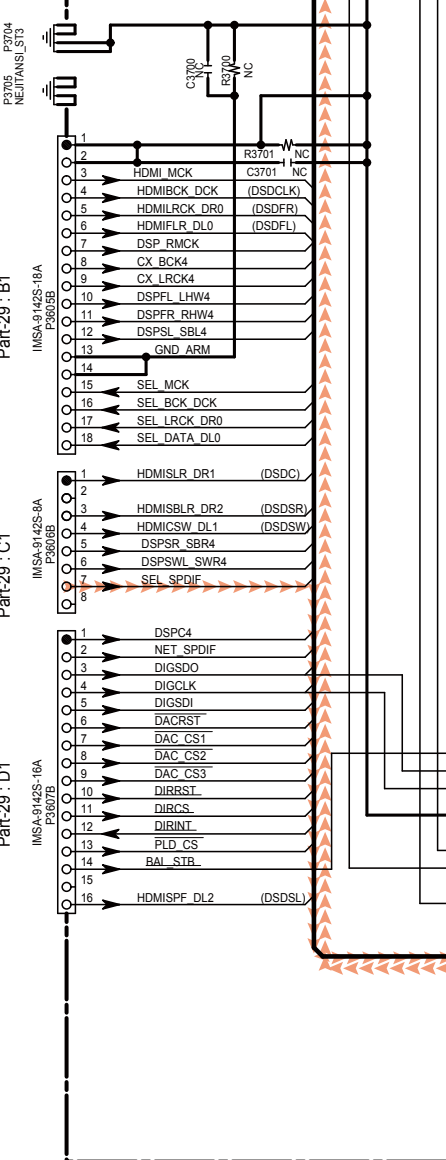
P3705
NEJITANSI_ST3
P3704

C3700
NC
R3700
NC

Part-29 : B1
IMSA-9142S-18A
P3605B

1
2 R3701 NC
3 HDMI_MCK C3701 NC
4 HDMIBCK_DCK (DSDCLK)
5 HDMILRCK_DR0 (DSDFR)
6 HDMIFLR_DL0 (DSDFL)
7 DSP_RMCK
8 CX_BCK4
9 CX_LRCK4
10 DSPFL_LHW4
11 DSPFR_RHW4
12 DSPSL_SBL4
13 GND_ARM
14
15 SEL_MCK
16 SEL_BCK_DCK
17 SEL_LRCK_DR0
18 SEL_DATA_DL0

Part-29 : C1
IMSA-9142S-8A
P3606B

1 HDMISLR_DR1 (DSDC)
2
3 HDMISBLR_DR2 (DSDSR)
4 HDMICSW_DL1 (DSDSW)
5 DSPSR_SBR4
6 DSPSWL_SWR4
7 SEL_SPDIF
8

Part-29 : D1
IMSA-9142S-16A
P3607B

1 DSPC4
2 NET_SPDIF
3 DIGSDO
4 DIGCLK
5 DIGSDI
6 DACRST
7 DAC_CS1
8 DAC_CS2
9 DAC_CS3
10 DIRRST
11 DIRCS
12 DIRINT
13 PLD_CS
14 BAI_STB
15
16 HDMISPF_DL2 (DSDSL)